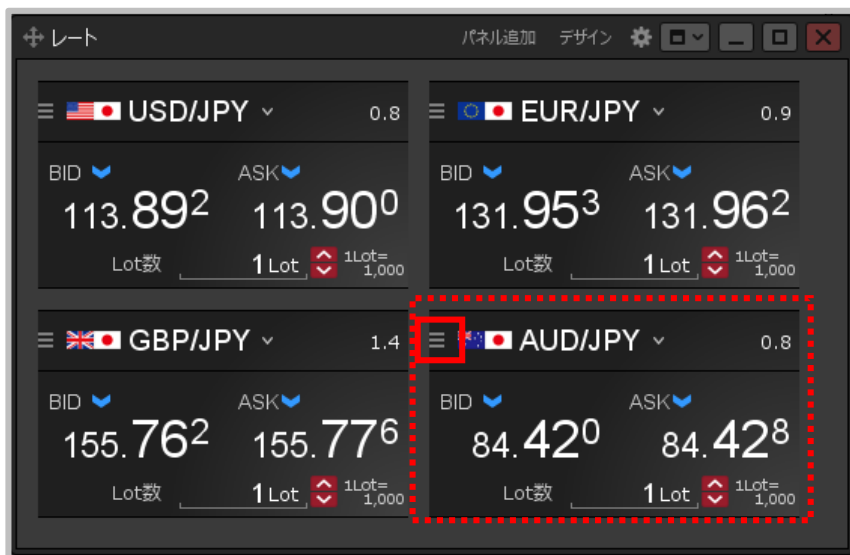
レート

パネル追加 デザイン

USD/JPY 0.8

BID ASK

113.89$^2$ 113.90$^0$

Lot数 1 Lot 1Lot= 1,000

EUR/JPY 0.9

BID ASK

131.95$^3$ 131.96$^2$

Lot数 1 Lot 1Lot= 1,000

GBP/JPY 1.4

BID ASK

155.76$^2$ 155.77$^6$

Lot数 1 Lot 1Lot= 1,000

AUD/JPY 0.8

BID ASK

84.42$^0$ 84.42$^8$

Lot数 1 Lot 1Lot= 1,000